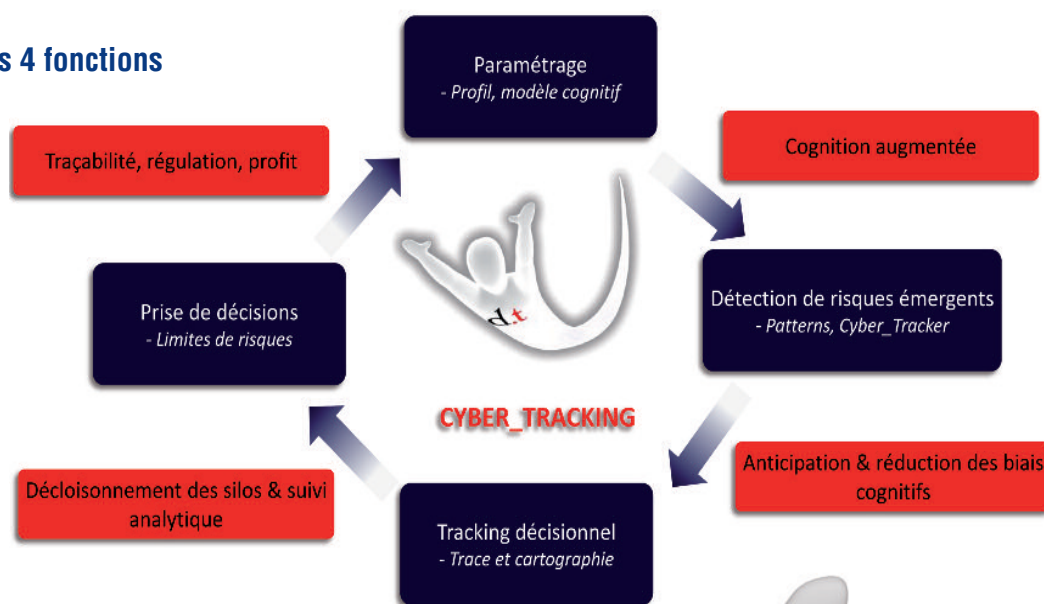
s 4 fonctions

Paramétrage
- Profil, modèle cognitif

Traçabilité, régulation, profit

Cognition augmentée

d.t

Prise de décisions
- Limites de risques

Détection de risques émergents
- Patterns, Cyber_Tracker

CYBER_TRACKING

Décloisonnement des silos & suivi analytique

Anticipation & réduction des biais cognitifs

Tracking décisionnel
- Trace et cartographie